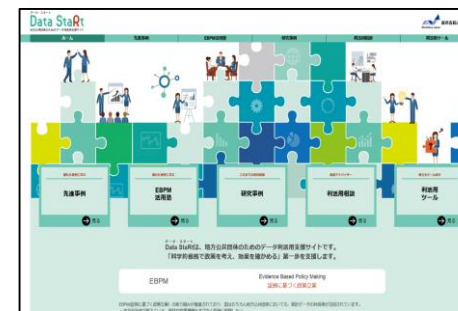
Data StaRt

先進事例

EBPM 活用塾

研究事例

利活用相談

利活用 ツール

Data StaRtは、地方公共団体のためのデータ利活用支援サイトです。
「科学的根拠で政策を考え、効果を確かめる」第一歩を支援します。

EBPM

Evidence Based Policy Making
証拠に基づく政策立案

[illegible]